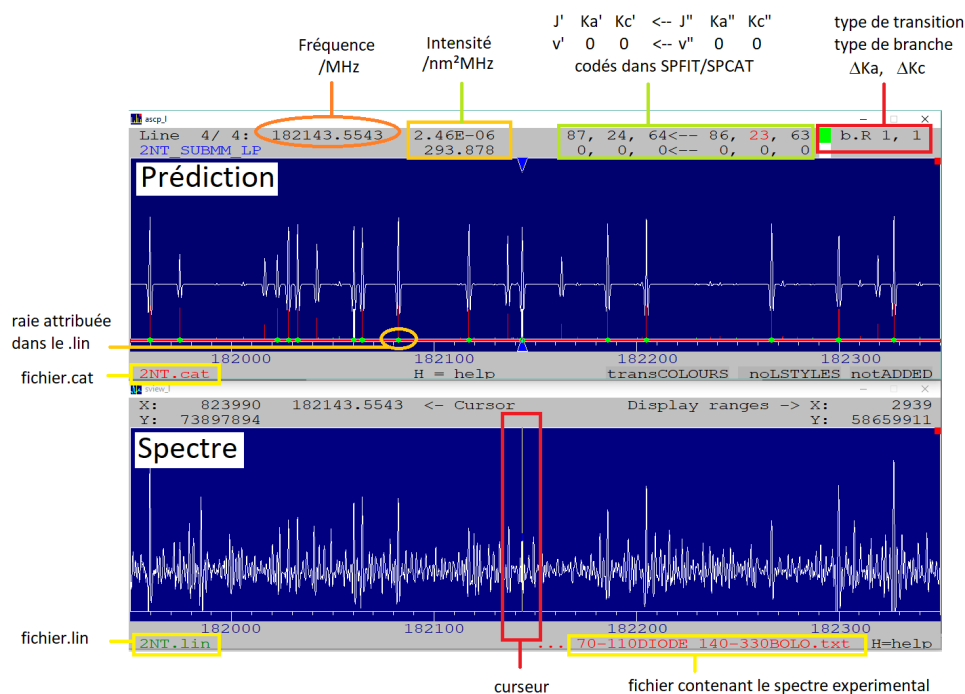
Fréquence /MHz

Intensité /nm²MHz

J' Ka' Kc' <-- J" Ka" Kc"
v' 0 0 <-- v" 0 0
codés dans SPFIT/SPCAT

type de transition
type de branche
ΔKa, ΔKc

ascp_l

Line 4/ 4: 182143.5543 2.46E-06 87, 24, 64<-- 86, 23, 63 b.R 1, 1
2NT_SUBMM_LP 293.878 0, 0, 0<-- 0, 0, 0

Prédiction

raie attribuée dans le .lin

182000 182100 182200 182300

fichier.cat

2NT.cat H = help transCOLOURS noLSTYLES notADDED

sview_l

X: 823990 182143.5543 <- Cursor Display ranges -> X: 2939
Y: 73897894 Y: 58659911

Spectre

182000 182100 182200 182300

fichier.lin

2NT.lin ... 70-110DIODE 140-330BOLO.txt H=help

curseur

fichier contenant le spectre experimental